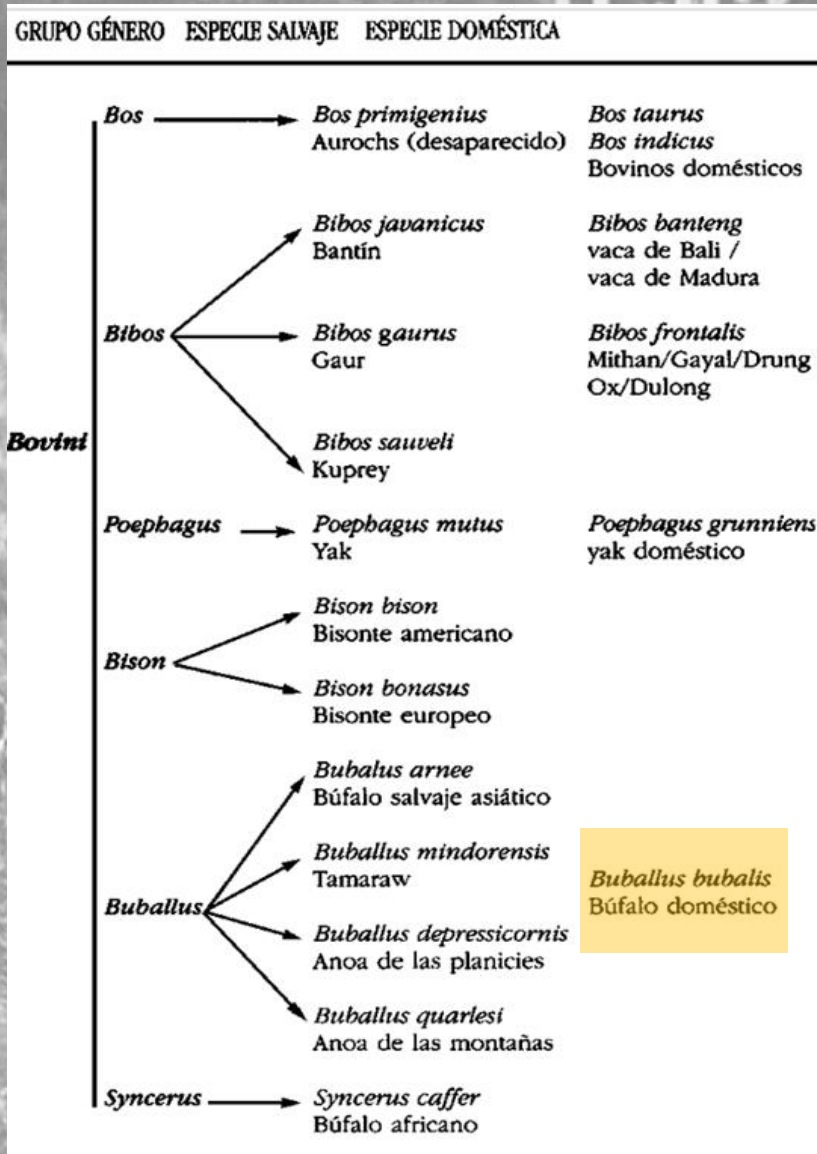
GRUPO GÉNERO ESPECIE SALVAJE ESPECIE DOMÉSTICA

Bovini

Bos → Bos primigenius
Aurochs (desaparecido)
Bos taurus
Bos indicus
Bovinos domésticos

Bibos → Bibos javanicus
Bantín
Bibos banteng
vaca de Bali /
vaca de Madura

Bibos → Bibos gaurus
Gaur
Bibos frontalis
Mithan/Gayal/Drung
Ox/Dulong

Bibos → Bibos sauveli
Kuprey

Poephagus → Poephagus mutus
Yak
Poephagus grunniens
yak doméstico

Bison → Bison bison
Bisonte americano

Bison → Bison bonasus
Bisonte europeo

Buballus → Bubalus arnee
Búfalo salvaje asiático

Buballus → Buballus mindorensis
Tamaraw

Buballus bubalis
Búfalo doméstico

Buballus → Buballus depressicornis
Anoa de las planicies

Buballus → Buballus quarlesi
Anoa de las montañas

Syncerus → Syncerus caffer
Búfalo africano